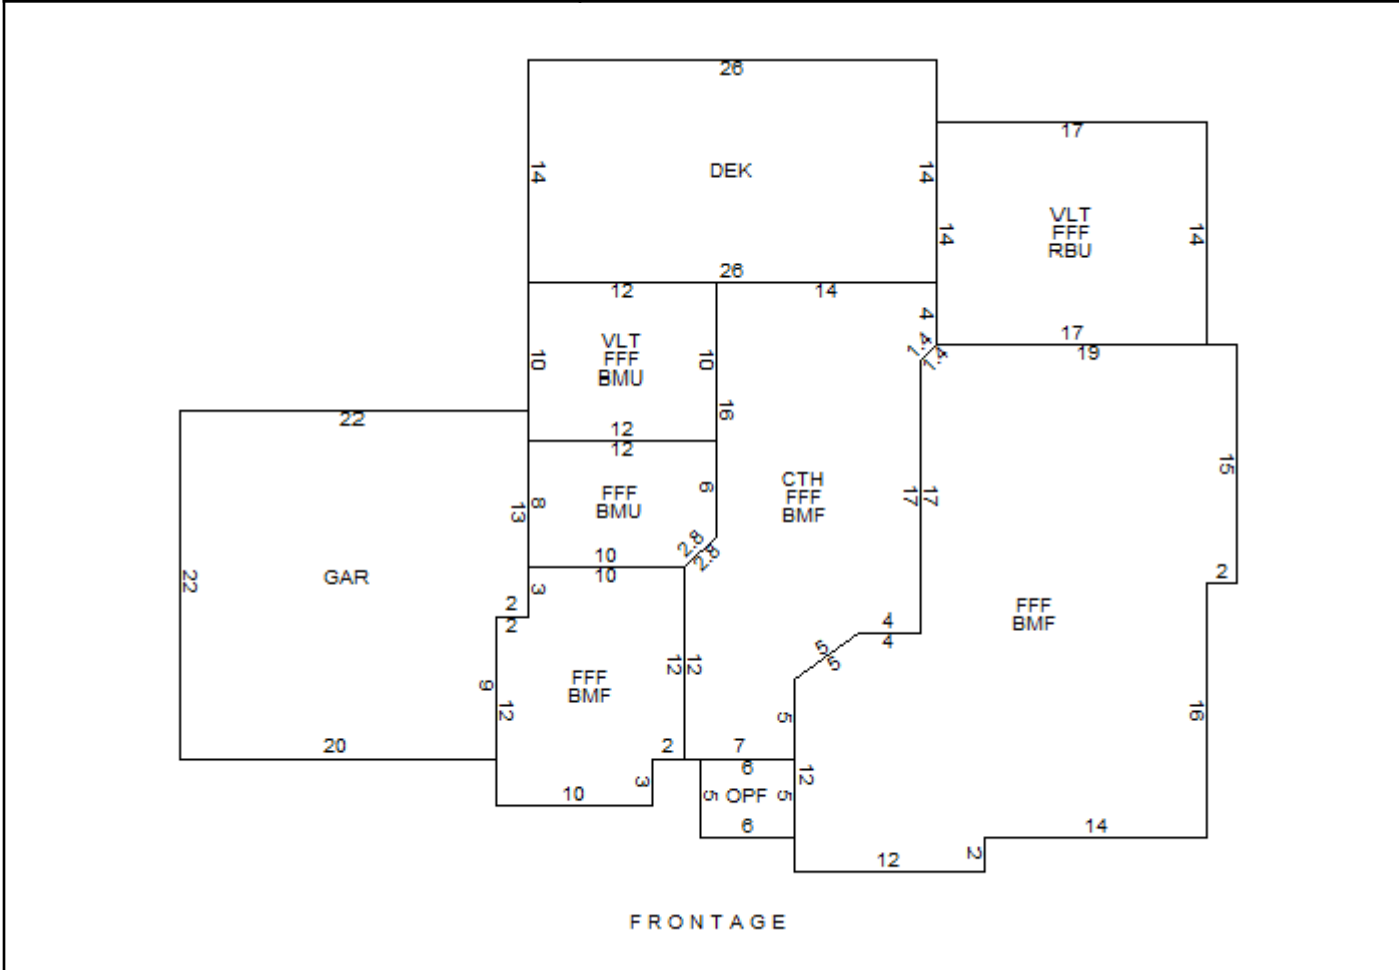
26
14
DEK
14
26
17
14
VLT
FFF
RBU
14
17
12
14
4
10
VLT
FFF
BMU
10
4
19
22
16
12
12
8
FFF
BMU
9
13
CTH
FFF
BMF
17
17
15
2.8
2.8
10
10
GAR
22
3
2
2
FFF
BMF
2
4
4
5.6
5.6
9
12
FFF
BMF
12
12
5
16
20
2
7
6
12
3
10
5
OPF
5
6
14
12
2
FRONTAGE